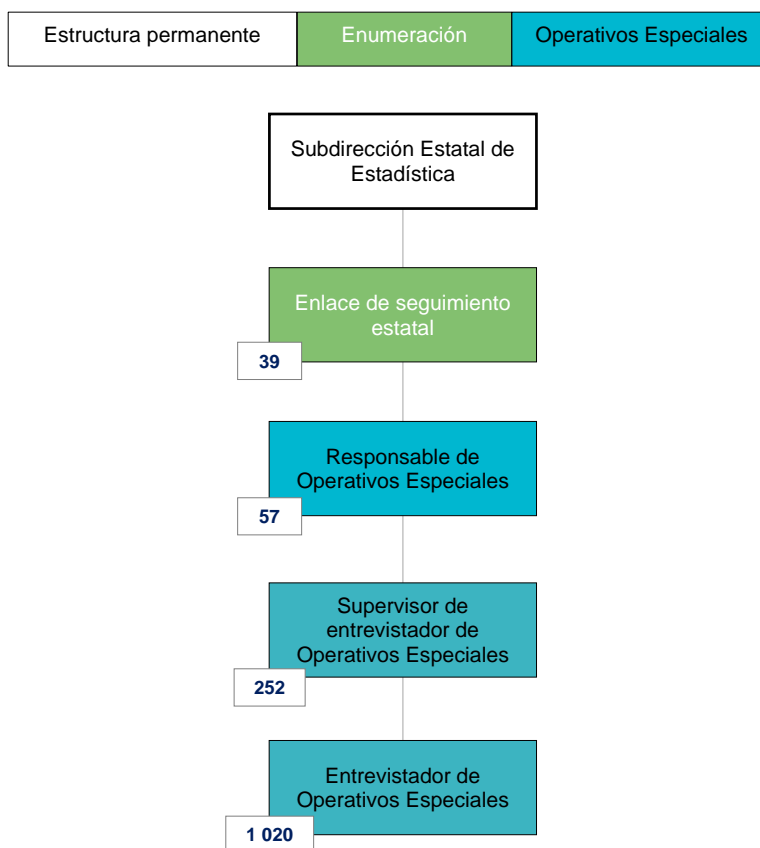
Estructura permanente
Enumeración
Operativos Especiales

Subdirección Estatal de Estadística

Enlace de seguimiento estatal
39

Responsable de Operativos Especiales
57

Supervisor de entrevistador de Operativos Especiales
252

Entrevistador de Operativos Especiales
1 020